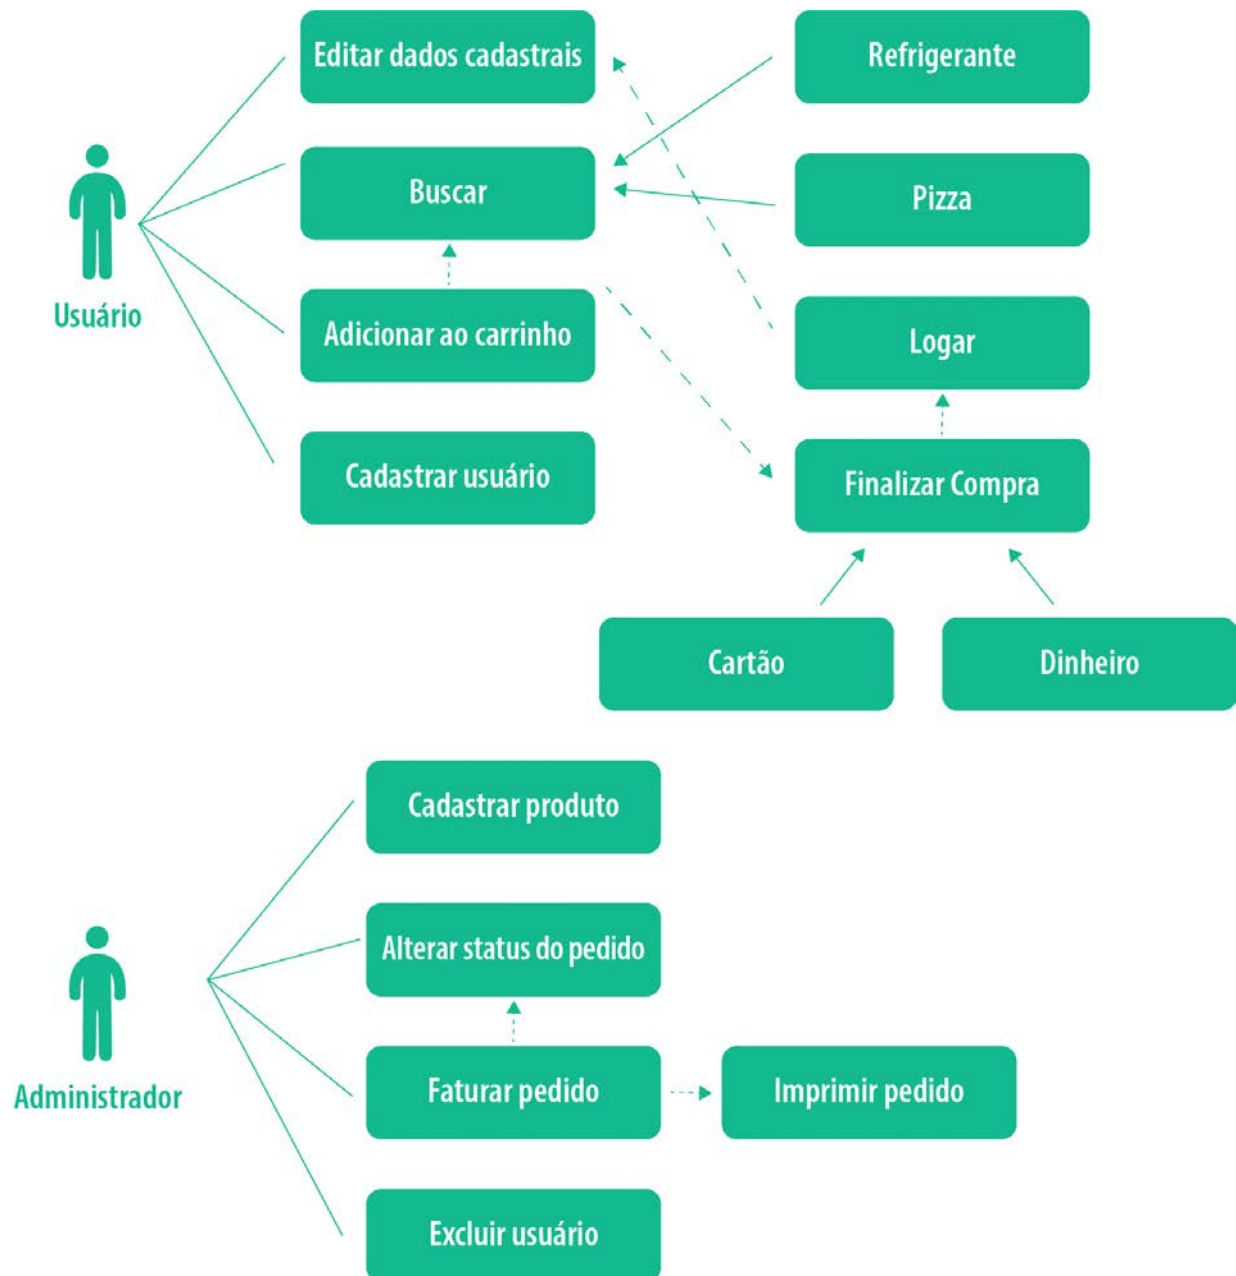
Editar dados cadastrais

Refrigerante

Buscar

Pizza

Usuário

Adicionar ao carrinho

Logar

Cadastrar usuário

Finalizar Compra

Cartão

Dinheiro

Cadastrar produto

Alterar status do pedido

Administrador

Faturar pedido

Imprimir pedido

Excluir usuário